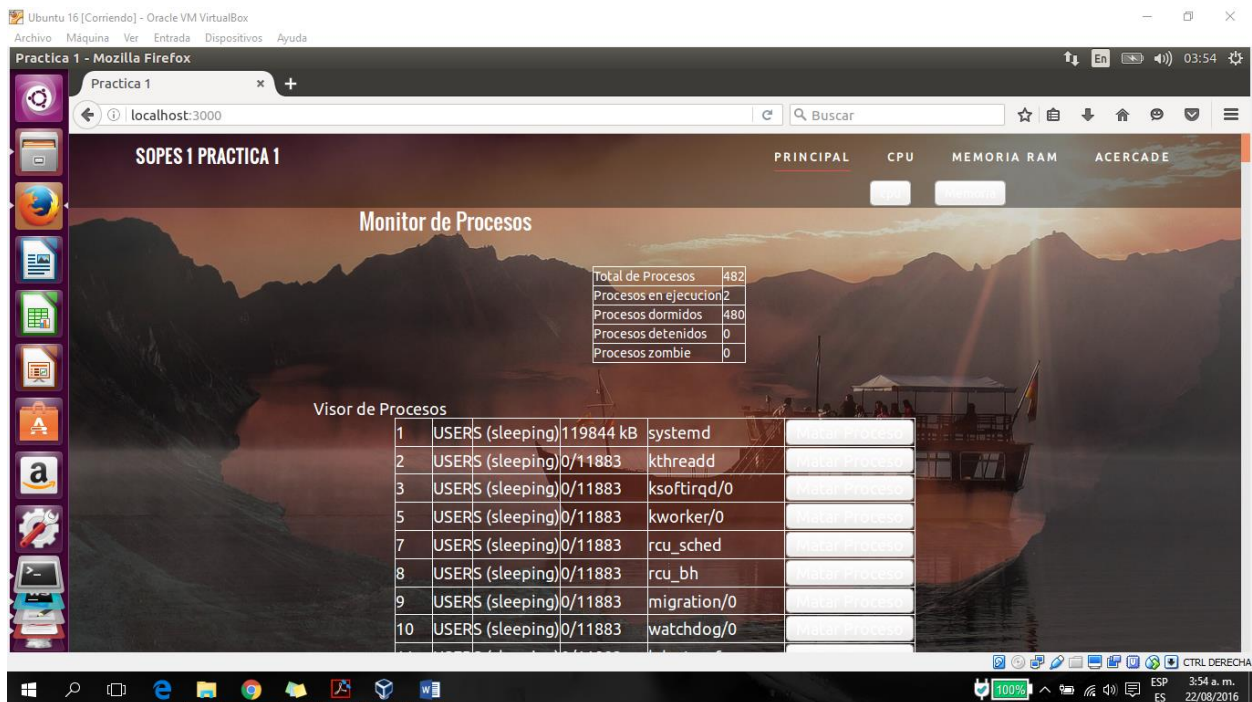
Ubuntu 16 [Corriendo] - Oracle VM VirtualBox
Archivo Máquina Ver Entrada Dispositivos Ayuda
Practica 1 - Mozilla Firefox
En 03:54
Practica 1
localhost:3000
Buscar

SOPES 1 PRACTICA 1
PRINCIPAL CPU MEMORIA RAM ACERCADE
CPU Memoria

Monitor de Procesos

| Total de Procesos | 482 |
|---|---|
| Procesos en ejecucion | 2 |
| Procesos dormidos | 480 |
| Procesos detenidos | 0 |
| Procesos zombie | 0 |

Visor de Procesos

| 1 | USER | S (sleeping) | 119844 kB | systemd | Matar Proceso |
|---|---|---|---|---|---|
| 2 | USER | S (sleeping) | 0/11883 | kthreadd | Matar Proceso |
| 3 | USER | S (sleeping) | 0/11883 | ksoftirqd/0 | Matar Proceso |
| 5 | USER | S (sleeping) | 0/11883 | kworker/0 | Matar Proceso |
| 7 | USER | S (sleeping) | 0/11883 | rcu_sched | Matar Proceso |
| 8 | USER | S (sleeping) | 0/11883 | rcu_bh | Matar Proceso |
| 9 | USER | S (sleeping) | 0/11883 | migration/0 | Matar Proceso |
| 10 | USER | S (sleeping) | 0/11883 | watchdog/0 | Matar Proceso |

CTRL DERECHA
100% ESP ES 3:54 a. m. 22/08/2016